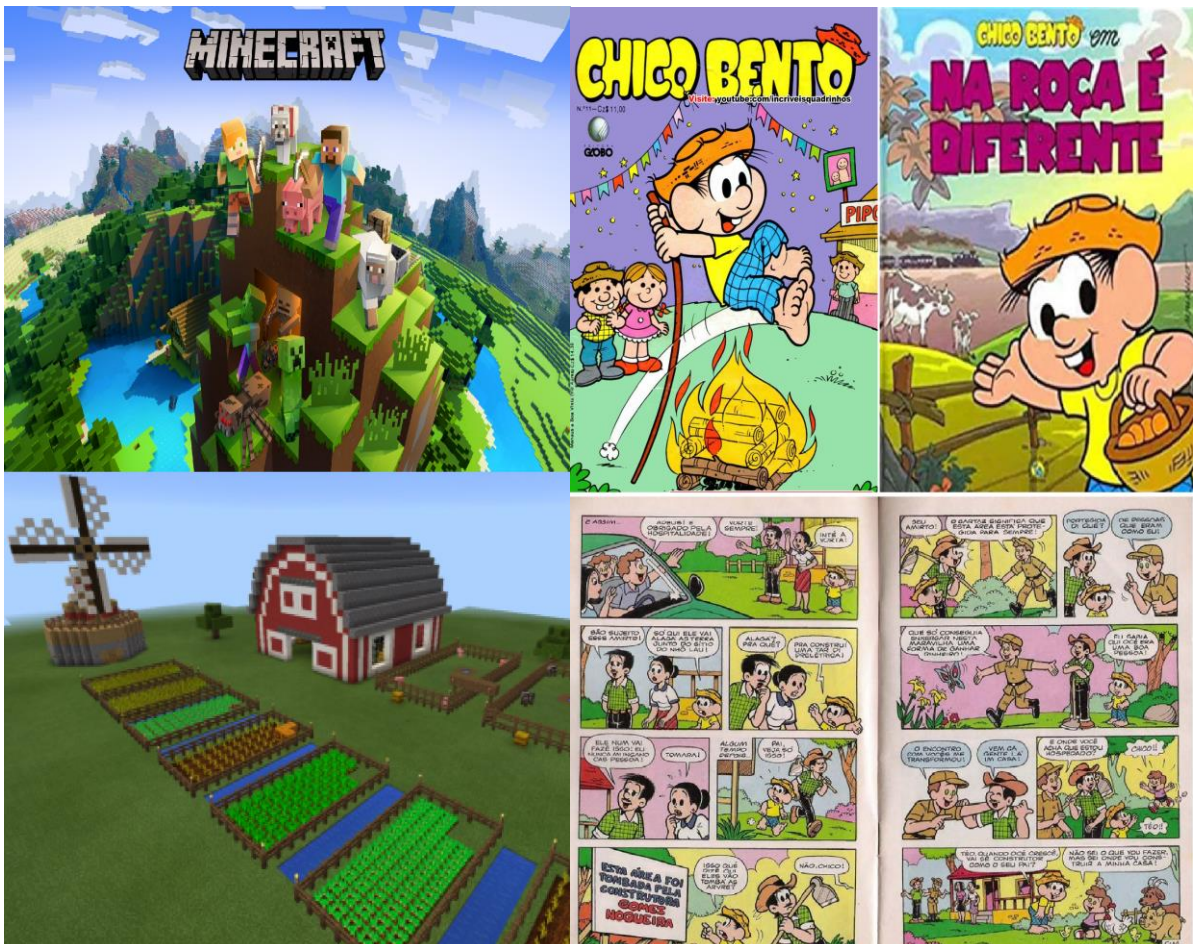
MINECRAFT

CHICO BENTO
Visite: youtube.com/incriveisquadrinhos
Nº 711 - Cr$ 11,00
GLOBO
PIPO

CHICO BENTO em
NA ROÇA É DIFERENTE

E ASSIM...
AGRADECIDO PELA HOSPITALIDADE!
VORTE SEMPRE!
INTÉ A VISTA!
BÃO SUJEITO ESSE AMIGO!
SÓ QUI ELE VAI ALAGÁ AS TERRA JUNTO DO SITIO DO NHÔ LAU!
ALAGÁ? PRA QUÊ?
PRA CONSTRUÍ UMA USINA DE ELETRICIDADE!
ELE NUM VAI FAZÊ ISSO! ELI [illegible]
TOMARA!
ALGUM TEMPO DEPOIS
PAI! VEJA SÓ ISSO!
ESTA ÁREA FOI TOMBADA PELA CONSTRUTORA GOMES NOGUEIRA
ISSO QUÉ DIZÊ QUI ELES VÃO TOMBÁ AS ÁRVRE?
NÃO, CHICO!
SEU AMIGO!
A BARTÃO SIGNIFICA QUE ESTA ÁREA ESTÁ PROTEGIDA PARA SEMPRE!
PROTEGIDA DI QUÊ?
DE PESSOAS QUE ERAM COMO EU!
QUE SÓ CONSEGUIA ENXERGAR NESTA MARAVILHA UMA FORMA DE GANHAR DINHEIRO!
EU SABIA QUE OCÊ ERA UMA BOA PESSOA!
O ENCONTRO COM VOCÊS ME TRANSFORMOU!
VEM CÁ GENTE! LÁ EM CASA!
E ONDE VOCÊ ACHA QUE ESTOU HOSPEDADO?
CHICO!
TEÓ!
TEÓ, QUANDO OCÊ CRESCÊ, VAI SÊ CONSTRUTOR COMO O SEU PAI?
NÃO SEI O QUE VOU FAZER, MAS SEI ONDE VOU CONSTRUIR A MINHA CASA!